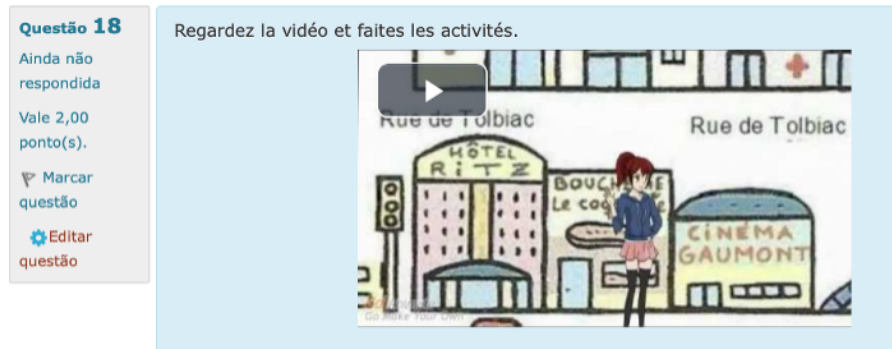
Questão 18

Ainda não respondida

Vale 2,00 ponto(s).

Marcar questão

Editar questão

Regardez la vidéo et faites les activités.

Rue de Tolbiac

Rue de Tolbiac

HÔTEL RITZ

BOUCHERIE Le cog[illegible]

CINÉMA GAUMONT

Go Make Your Own